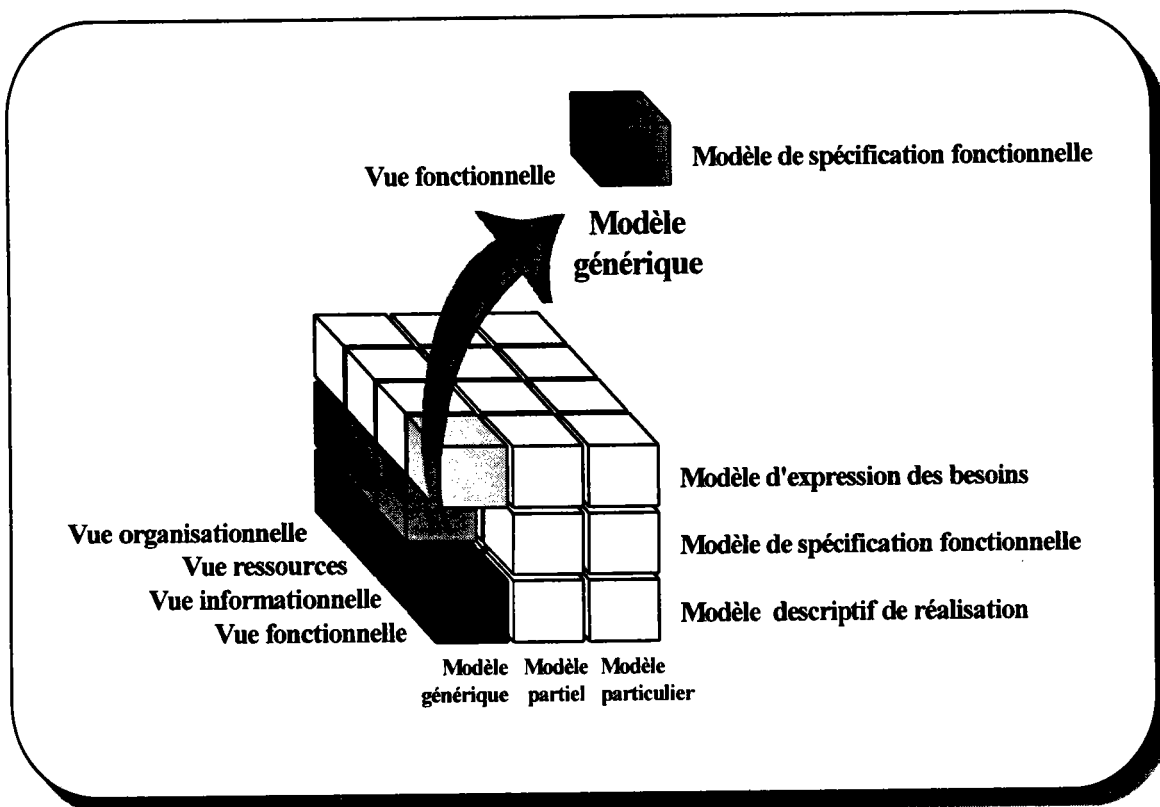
Vue fonctionnelle

Modèle de spécification fonctionnelle

Modèle générique

Modèle d'expression des besoins

Modèle de spécification fonctionnelle

Modèle descriptif de réalisation

Vue organisationnelle
Vue ressources
Vue informationnelle
Vue fonctionnelle

Modèle générique
Modèle partiel
Modèle particulier